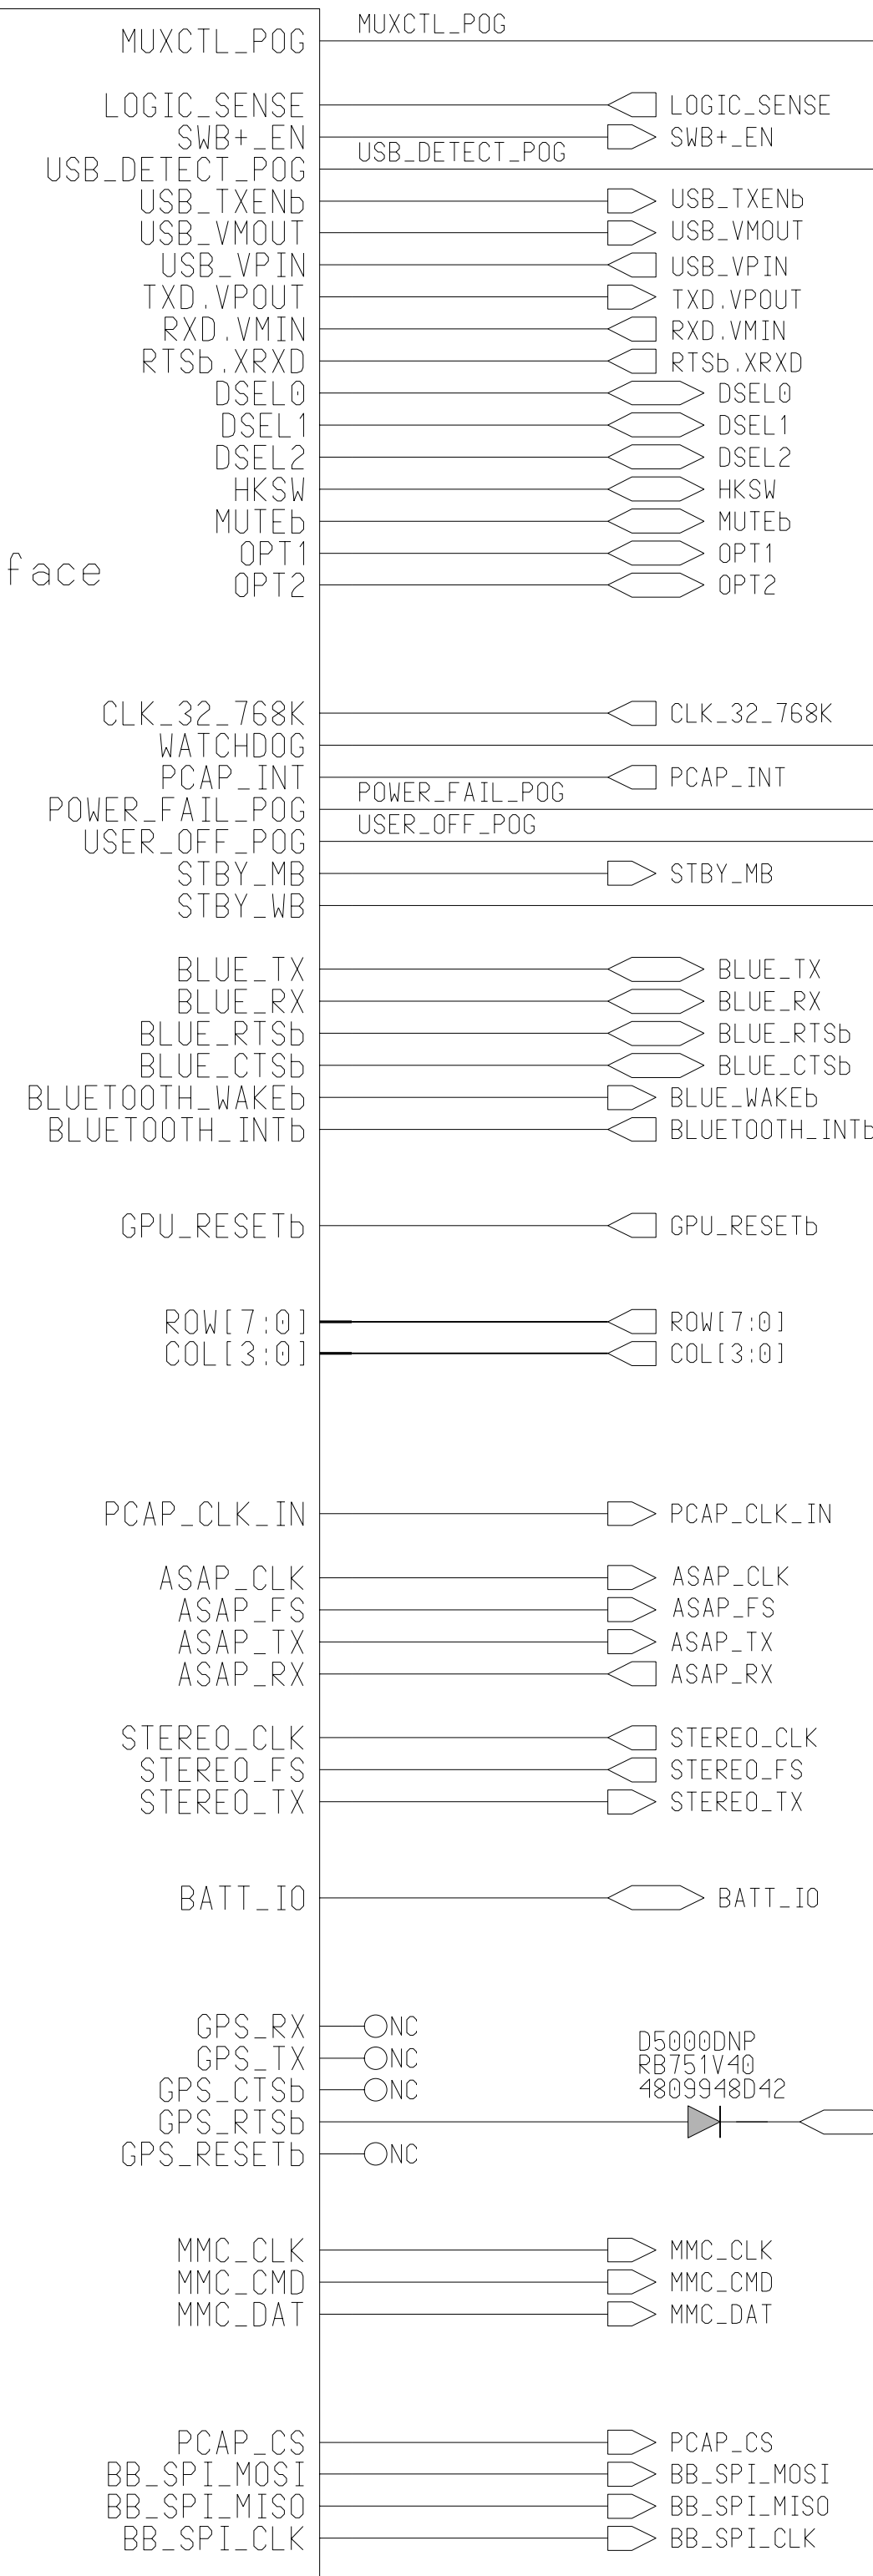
MUXCTL_POG
MUXCTL_POG

LOGIC_SENSE
LOGIC_SENSE
SWB+_EN
SWB+_EN
USB_DETECT_POG
USB_DETECT_POG
USB_TXENb
USB_TXENb
USB_VMOUT
USB_VMOUT
USB_VPIN
USB_VPIN
TXD.VPOUT
TXD.VPOUT
RXD.VMIN
RXD.VMIN
RTSb.XRXD
RTSb.XRXD
DSEL0
DSEL0
DSEL1
DSEL1
DSEL2
DSEL2
HKSW
HKSW
MUTEb
MUTEb
face
OPT1
OPT1
OPT2
OPT2

CLK_32_768K
CLK_32_768K
WATCHDOG
PCAP_INT
PCAP_INT
POWER_FAIL_POG
POWER_FAIL_POG
USER_OFF_POG
USER_OFF_POG
STBY_MB
STBY_MB
STBY_WB

BLUE_TX
BLUE_TX
BLUE_RX
BLUE_RX
BLUE_RTSb
BLUE_RTSb
BLUE_CTSb
BLUE_CTSb
BLUETOOTH_WAKEb
BLUE_WAKEb
BLUETOOTH_INTb
BLUETOOTH_INTb

GPU_RESETb
GPU_RESETb

ROW[7:0]
ROW[7:0]
COL[3:0]
COL[3:0]

PCAP_CLK_IN
PCAP_CLK_IN

ASAP_CLK
ASAP_CLK
ASAP_FS
ASAP_FS
ASAP_TX
ASAP_TX
ASAP_RX
ASAP_RX

STEREO_CLK
STEREO_CLK
STEREO_FS
STEREO_FS
STEREO_TX
STEREO_TX

BATT_IO
BATT_IO

GPS_RX
NC
GPS_TX
NC
GPS_CTSb
NC
D5000DNP
RB751V40
4809948D42
GPS_RTSb
GPS_RESETb
NC

MMC_CLK
MMC_CLK
MMC_CMD
MMC_CMD
MMC_DAT
MMC_DAT

PCAP_CS
PCAP_CS
BB_SPI_MOSI
BB_SPI_MOSI
BB_SPI_MISO
BB_SPI_MISO
BB_SPI_CLK
BB_SPI_CLK